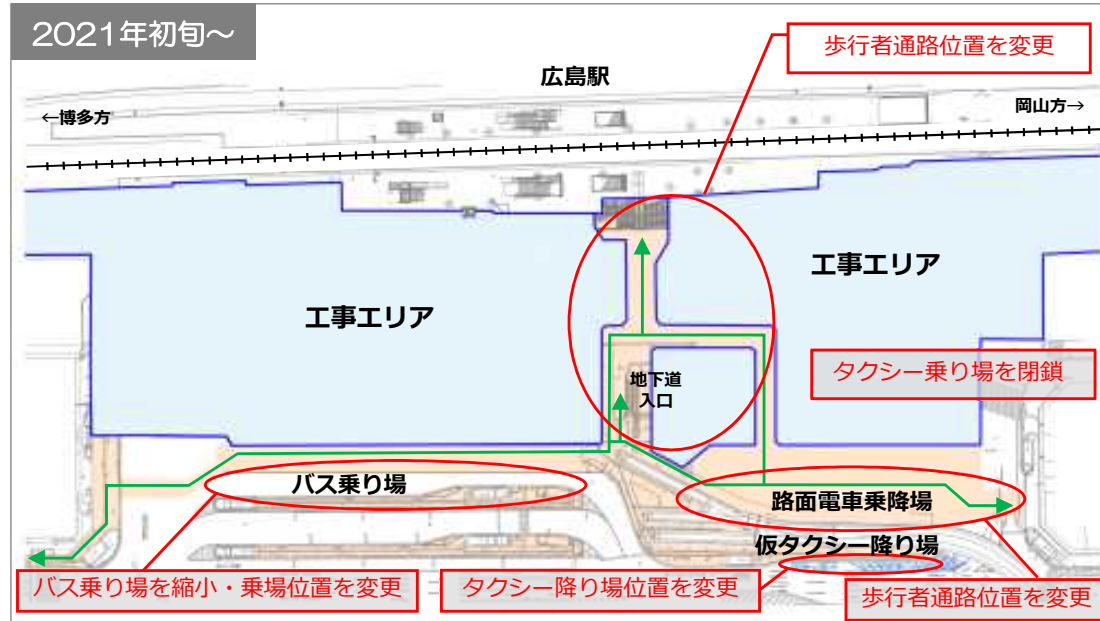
2021年初旬～

歩行者通路位置を変更

広島駅

←博多方

岡山方→

工事エリア

工事エリア

地下道入口

タクシー乗り場を閉鎖

バス乗り場

路面電車乗降場

仮タクシー降り場

バス乗り場を縮小・乗場位置を変更

タクシー降り場位置を変更

歩行者通路位置を変更